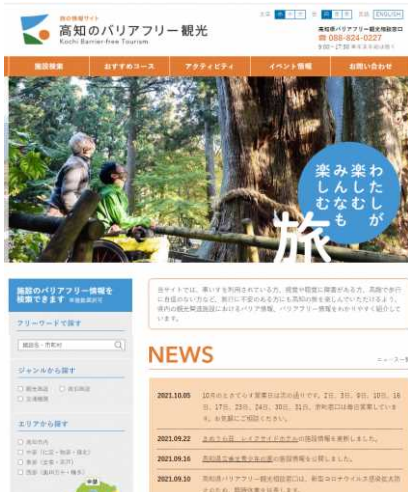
高知の情報サイト
高知のバリアフリー観光
Kochi Barrier-free Tourism

文字 小 中 大　色 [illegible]　言語 ENGLISH

高知県バリアフリー観光相談窓口
088-824-0227
9:00~17:00 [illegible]

施設検索　おすすめコース　アクティビティ　イベント情報　お問い合わせ

わたしが楽しむ
みんなも楽しむ
旅

施設のバリアフリー情報を検索できます
フリーワードで探す
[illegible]
ジャンルから探す
□ 観光施設　□ 飲食施設
□ 宿泊施設
エリアから探す
□ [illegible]
□ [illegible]
□ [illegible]
□ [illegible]

当サイトでは、車いすを利用されている方、視覚や聴覚に障害がある方、高齢で歩行に自信のない方など、旅行に不安のある方にも高知の旅を楽しんでいただけるよう、県内の観光関連施設におけるバリア情報、バリアフリー情報をわかりやすく紹介しています。

NEWS
ニュース一覧

2021.10.05　10月のえきてらす営業日は次の通りです。2日、3日、9日、10日、16日、17日、23日、24日、30日、31日。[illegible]
2021.09.22　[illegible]の施設情報を更新しました。
2021.09.16　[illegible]の施設情報を公開しました。
2021.09.10　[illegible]